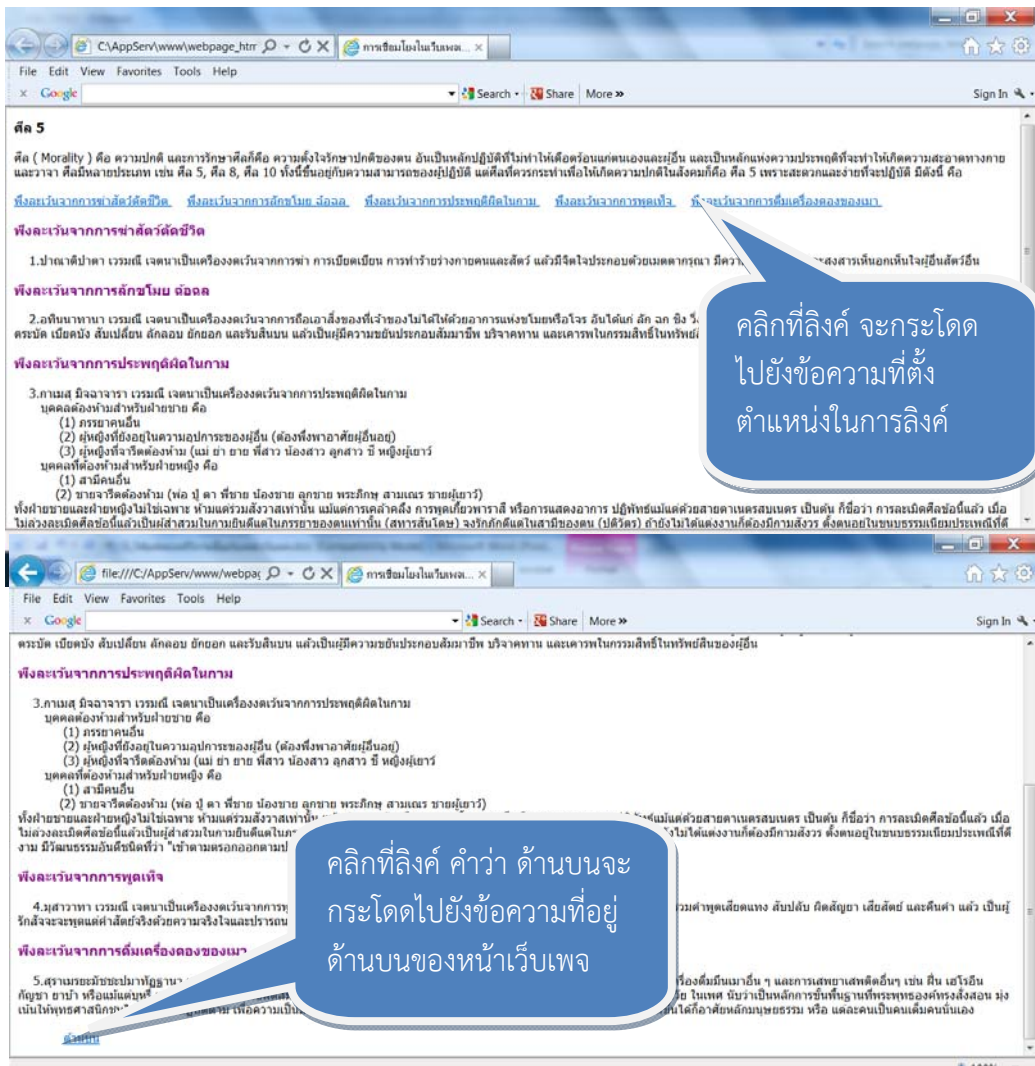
C:\AppServ\www\webpage_htm
การเชื่อมโยงในเว็บเพจ...

File Edit View Favorites Tools Help

Google Search Share More » Sign In

ศีล 5

ศีล ( Morality ) คือ ความปกติ และการรักษาศีลก็คือ ความตั้งใจรักษาปกติของตน อันเป็นหลักปฏิบัติที่ไม่ทำให้เดือดร้อนแก่ตนเองและผู้อื่น และเป็นหลักแห่งความประพฤติที่จะทำให้เกิดความสะอาดทางกายและวาจา ศีลมีหลายประเภท เช่น ศีล 5, ศีล 8, ศีล 10 ทั้งนี้ขึ้นอยู่กับความสามารถของผู้ปฏิบัติ แต่ศีลที่ควรกระทำเพื่อให้เกิดความปกติในสังคมก็คือ ศีล 5 เพราะสะดวกและง่ายที่จะปฏิบัติ มีดังนี้ คือ

พึงละเว้นจากการฆ่าสัตว์ตัดชีวิต พึงละเว้นจากการลักขโมย ฉ้อฉล พึงละเว้นจากการประพฤติผิดในกาม พึงละเว้นจากการพูดเท็จ พึงละเว้นจากการดื่มเครื่องดองของเมา

พึงละเว้นจากการฆ่าสัตว์ตัดชีวิต

1.ปาณาติปาตา เวรมณี เจตนาเป็นเครื่องงดเว้นจากการฆ่า การเบียดเบียน การทำร้ายร่างกายคนและสัตว์ แล้วมีจิตใจประกอบด้วยเมตตากรุณา มีความ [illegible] สงสารเห็นอกเห็นใจผู้อื่นสัตว์อื่น

พึงละเว้นจากการลักขโมย ฉ้อฉล

2.อทินนาทานา เวรมณี เจตนาเป็นเครื่องงดเว้นจากการถือเอาสิ่งของที่เจ้าของไม่ได้ให้ด้วยอาการแห่งขโมยหรือโจร อันได้แก่ ลัก ฉก ชิง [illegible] ตระบัด เบียดบัง สับเปลี่ยน ลักลอบ ยักยอก และรับสินบน แล้วเป็นผู้มีความขยันประกอบสัมมาชีพ บริจาคทาน และเคารพในกรรมสิทธิ์ในทรัพย์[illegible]

คลิกที่ลิงค์ จะกระโดดไปยังข้อความที่ตั้งตำแหน่งในการลิงค์

พึงละเว้นจากการประพฤติผิดในกาม

3.กาเมสุ มิจฉาจารา เวรมณี เจตนาเป็นเครื่องงดเว้นจากการประพฤติผิดในกาม
บุคคลต้องห้ามสำหรับฝ่ายชาย คือ
(1) ภรรยาคนอื่น
(2) ผู้หญิงที่ยังอยู่ในความอุปการะของผู้อื่น (ต้องพึ่งพาอาศัยผู้อื่นอยู่)
(3) ผู้หญิงที่จารีตต้องห้าม (แม่ ย่า ยาย พี่สาว น้องสาว ลูกสาว ปี หญิงผู้เยาว์)
บุคคลที่ต้องห้ามสำหรับฝ่ายหญิง คือ
(1) สามีคนอื่น
(2) ชายจารีตต้องห้าม (พ่อ ปู่ ตา พี่ชาย น้องชาย ลูกชาย พระภิกษุ สามเณร ชายผู้เยาว์)
ทั้งฝ่ายชายและฝ่ายหญิงไม่ใช่เฉพาะ ห้ามแต่ร่วมสังวาสเท่านั้น แม้แต่การเคล้าคลึง การพูดเกี้ยวพาราสี หรือการแสดงอาการ ปฏิพัทธ์แม้แต่ด้วยสายตาเนตรสบเนตร เป็นต้น ก็ชื่อว่า การละเมิดศีลข้อนี้แล้ว เมื่อไม่ล่วงละเมิดศีลข้อนี้แล้วเป็นผู้สำรวมในการยินดีแต่ในภรรยาของตนเท่านั้น (สทารสันโดษ) จงรักภักดีแต่ในสามีของตน (ปติวัตร) ถ้ายังไม่ได้แต่งงานก็ต้องมีกามสังวร ตั้งตนอยู่ในขนบธรรมเนียมประเพณีที่ดี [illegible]

file:///C:/AppServ/www/webpag
การเชื่อมโยงในเว็บเพจ...

File Edit View Favorites Tools Help

Google Search Share More » Sign In

ตระบัด เบียดบัง สับเปลี่ยน ลักลอบ ยักยอก และรับสินบน แล้วเป็นผู้มีความขยันประกอบสัมมาชีพ บริจาคทาน และเคารพในกรรมสิทธิ์ในทรัพย์สินของผู้อื่น

พึงละเว้นจากการประพฤติผิดในกาม

3.กาเมสุ มิจฉาจารา เวรมณี เจตนาเป็นเครื่องงดเว้นจากการประพฤติผิดในกาม
บุคคลต้องห้ามสำหรับฝ่ายชาย คือ
(1) ภรรยาคนอื่น
(2) ผู้หญิงที่ยังอยู่ในความอุปการะของผู้อื่น (ต้องพึ่งพาอาศัยผู้อื่นอยู่)
(3) ผู้หญิงที่จารีตต้องห้าม (แม่ ย่า ยาย พี่สาว น้องสาว ลูกสาว ปี หญิงผู้เยาว์)
บุคคลที่ต้องห้ามสำหรับฝ่ายหญิง คือ
(1) สามีคนอื่น
(2) ชายจารีตต้องห้าม (พ่อ ปู่ ตา พี่ชาย น้องชาย ลูกชาย พระภิกษุ สามเณร ชายผู้เยาว์)
ทั้งฝ่ายชายและฝ่ายหญิงไม่ใช่เฉพาะ ห้ามแต่ร่วมสังวาสเท่านั้น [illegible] ปฏิพัทธ์แม้แต่ด้วยสายตาเนตรสบเนตร เป็นต้น ก็ชื่อว่า การละเมิดศีลข้อนี้แล้ว เมื่อไม่ล่วงละเมิดศีลข้อนี้แล้วเป็นผู้สำรวมในการยินดีแต่ในภร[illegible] ยังไม่ได้แต่งงานก็ต้องมีกามสังวร ตั้งตนอยู่ในขนบธรรมเนียมประเพณีที่ดีงาม มีวัฒนธรรมอันดีชนิดที่ว่า "เข้าตามตรอกออกตามป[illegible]

พึงละเว้นจากการพูดเท็จ

4.มุสาวาทา เวรมณี เจตนาเป็นเครื่องงดเว้นจากการ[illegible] รวมคำพูดเสียดแทง ลับปลับ ผิดสัญญา เสียสัตย์ และคืนคำ แล้ว เป็นผู้รักสัจจะจะพูดแต่คำสัตย์จริงด้วยความจริงใจและปรารถน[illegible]

พึงละเว้นจากการดื่มเครื่องดองของเมา

5.สุราเมรยมัชชะปมาทัฏฐานา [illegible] เรื่องดื่มมึนเมาอื่น ๆ และการเสพยาเสพติดอื่นๆ เช่น ฝิ่น เฮโรอีน กัญชา ยาบ้า หรือแม้แต่บุหรี่ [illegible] ในเพศ นับว่าเป็นหลักการขั้นพื้นฐานที่พระพุทธองค์ทรงสั่งสอน มุ่งเน้นให้พุทธศาสนิกชน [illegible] เพื่อความเป็น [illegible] ใจให้ก้าวสู่หลักมนุษยธรรม หรือ แตละคนเป็นคนเต็มคนนั่นเอง

ด้านบน

คลิกที่ลิงค์ คำว่า ด้านบนจะกระโดดไปยังข้อความที่อยู่ด้านบนของหน้าเว็บเพจ